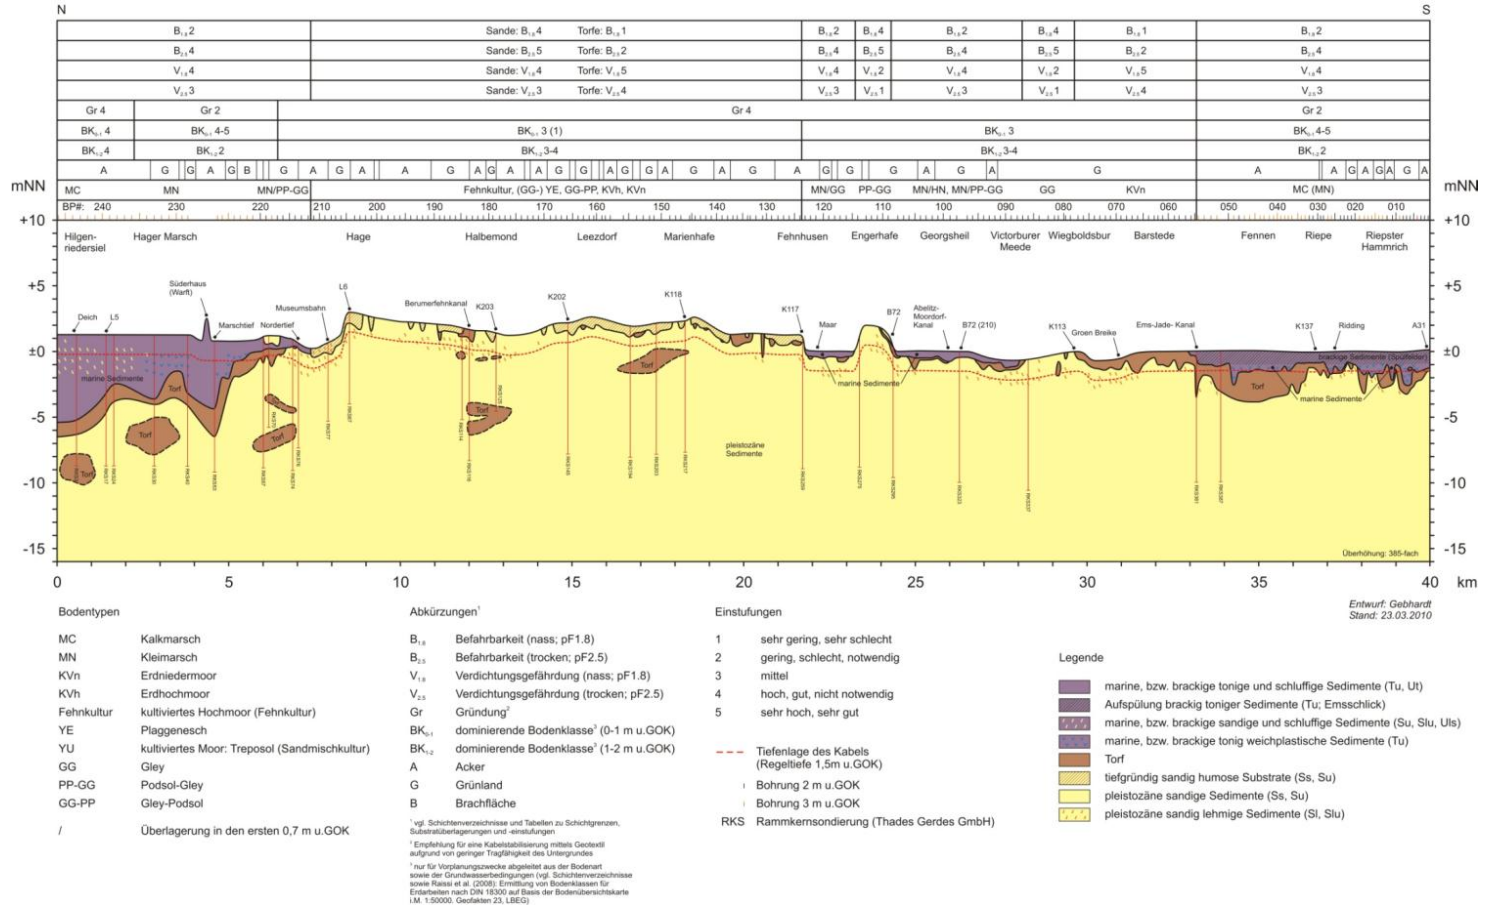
N

S

| $B_{1.8}2$ | Sande: $B_{1.8}4$ Torfe: $B_{1.8}1$ | $B_{1.8}2$ | $B_{1.8}4$ | $B_{1.8}2$ | $B_{1.8}4$ | $B_{1.8}1$ | $B_{1.8}2$ |
|---|---|---|---|---|---|---|---|
| $B_{2.5}4$ | Sande: $B_{2.5}5$ Torfe: $B_{2.5}2$ | $B_{2.5}4$ | $B_{2.5}5$ | $B_{2.5}4$ | $B_{2.5}5$ | $B_{2.5}2$ | $B_{2.5}4$ |
| $V_{1.8}4$ | Sande: $V_{1.8}4$ Torfe: $V_{1.8}5$ | $V_{1.8}4$ | $V_{1.8}2$ | $V_{1.8}4$ | $V_{1.8}2$ | $V_{1.8}5$ | $V_{1.8}4$ |
| $V_{2.5}3$ | Sande: $V_{2.5}3$ Torfe: $V_{2.5}4$ | $V_{2.5}3$ | $V_{2.5}1$ | $V_{2.5}3$ | $V_{2.5}1$ | $V_{2.5}4$ | $V_{2.5}3$ |

Gr 4 | Gr 2 | Gr 4 | Gr 2

$BK_{0-1}$ 4 | $BK_{0-1}$ 4-5 | $BK_{0-1}$ 3 (1) | $BK_{0-1}$ 3 | $BK_{0-1}$ 4-5

$BK_{1-2}$4 | $BK_{1-2}$2 | $BK_{1-2}$ 3-4 | $BK_{1-2}$ 3-4 | $BK_{1-2}$2

A G G A G B G A G A A G A G A A G G A G A G A G A G G G A G A G A G G A A G A G A G A

mNN MC | MN | MN/PP-GG | Fehnkultur, (GG-) YE, GG-PP, KVh, KVn | MN/GG | PP-GG | MN/HN, MN/PP-GG | GG | KVn | MC (MN) mNN

BP#: 240 230 220 210 200 190 180 170 160 150 140 130 120 110 100 090 080 070 060 050 040 030 020 010

+10 +5 ±0 -5 -10 -15

Hilgen-riedersiel Hager Marsch Hage Halbemond Leezdorf Marienhafe Fehnhusen Engerhafe Georgsheil Victorburer Meede Wiegboldsbur Barstede Fennen Riepe Riepster Hammrich

Süderhaus (Warft) Deich L5 Marschtief Nordertief Museumsbahn L6 Berumerfehnkanal K203 K202 K118 K117 Maar B72 Abelitz-Moordorf-Kanal B72 (210) K113 Groen Breike Ems-Jade- Kanal K137 Ridding A31

marine Sedimente Torf Torf Torf Torf Torf Torf Torf pleistozäne Sedimente marine Sedimente Torf marine Sedimente brackige Sedimente (Spülfelder)

Überhöhung: 385-fach

0 5 10 15 20 25 30 35 40 km

Bodentypen
MC Kalkmarsch
MN Kleimarsch
KVn Erdniedermoor
KVh Erdhochmoor
Fehnkultur kultiviertes Hochmoor (Fehnkultur)
YE Plaggenesch
YU kultiviertes Moor: Treposol (Sandmischkultur)
GG Gley
PP-GG Podsol-Gley
GG-PP Gley-Podsol
/ Überlagerung in den ersten 0,7 m u.GOK

Abkürzungen¹
$B_{1.8}$ Befahrbarkeit (nass; pF1.8)
$B_{2.5}$ Befahrbarkeit (trocken; pF2.5)
$V_{1.8}$ Verdichtungsgefährdung (nass; pF1.8)
$V_{2.5}$ Verdichtungsgefährdung (trocken; pF2.5)
Gr Gründung²
$BK_{0-1}$ dominierende Bodenklasse³ (0-1 m u.GOK)
$BK_{1-2}$ dominierende Bodenklasse³ (1-2 m u.GOK)
A Acker
G Grünland
B Brachfläche

¹ vgl. Schichtenverzeichnisse und Tabellen zu Schichtgrenzen, Substratüberlagerungen und -einstufungen
² Empfehlung für eine Kabelstabilisierung mittels Geotextil aufgrund von geringer Tragfähigkeit des Untergrundes
³ nur für Vorplanungszwecke abgeleitet aus der Bodenart sowie der Grundwasserbedingungen (vgl. Schichtenverzeichnisse sowie Raissi et al. (2008): Ermittlung von Bodenklassen für Erdarbeiten nach DIN 18300 auf Basis der Bodenübersichtskarte i.M. 1:50000. Geofakten 23, LBEG)

Einstufungen
1 sehr gering, sehr schlecht
2 gering, schlecht, notwendig
3 mittel
4 hoch, gut, nicht notwendig
5 sehr hoch, sehr gut

Tiefenlage des Kabels (Regeltiefe 1,5m u.GOK)
Bohrung 2 m u.GOK
Bohrung 3 m u.GOK
RKS Rammkernsondierung (Thades Gerdes GmbH)

Entwurf: Gebhardt
Stand: 23.03.2010

Legende
marine, bzw. brackige tonige und schluffige Sedimente (Tu, Ut)
Aufspülung brackig toniger Sedimente (Tu; Emsschlick)
marine, bzw. brackige sandige und schluffige Sedimente (Su, Slu, Uls)
marine, bzw. brackige tonig weichplastische Sedimente (Tu)
Torf
tiefgründig sandig humose Substrate (Ss, Su)
pleistozäne sandige Sedimente (Ss, Su)
pleistozäne sandig lehmige Sedimente (Sl, Slu)